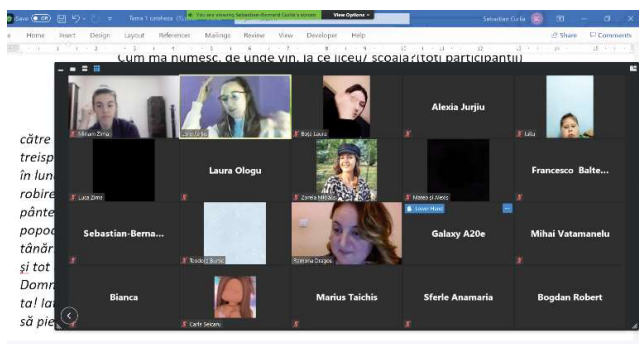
Save
Tema 1 cateheza
You are viewing Sebastian-Bernard Curla's screen
View Options
Sebastian Curla
Home Insert Design Layout References Mailings Review View Developer Help
Share Comments

Cum mă numesc, de unde vin, la ce liceu/ școală?(toți participanții)

către
treisp
în lun
robire
pânte
popoc
tânăr
și tot
Domn
ta! la
să pie

Miriam Zima
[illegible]
Borş Laura
Alexia Jurjiu
Lilia
Luca Zima
Laura Ologu
Zorela Mihalas
Mateo și Alexia
Francesco Balte...
Sebastian-Berna...
Teodora Burnic
Simona Dragos
Galaxy A20e
Mihai Vatamanelu
Bianca
Carla Secaru
Marius Taichis
Sferle Anamaria
Bogdan Robert